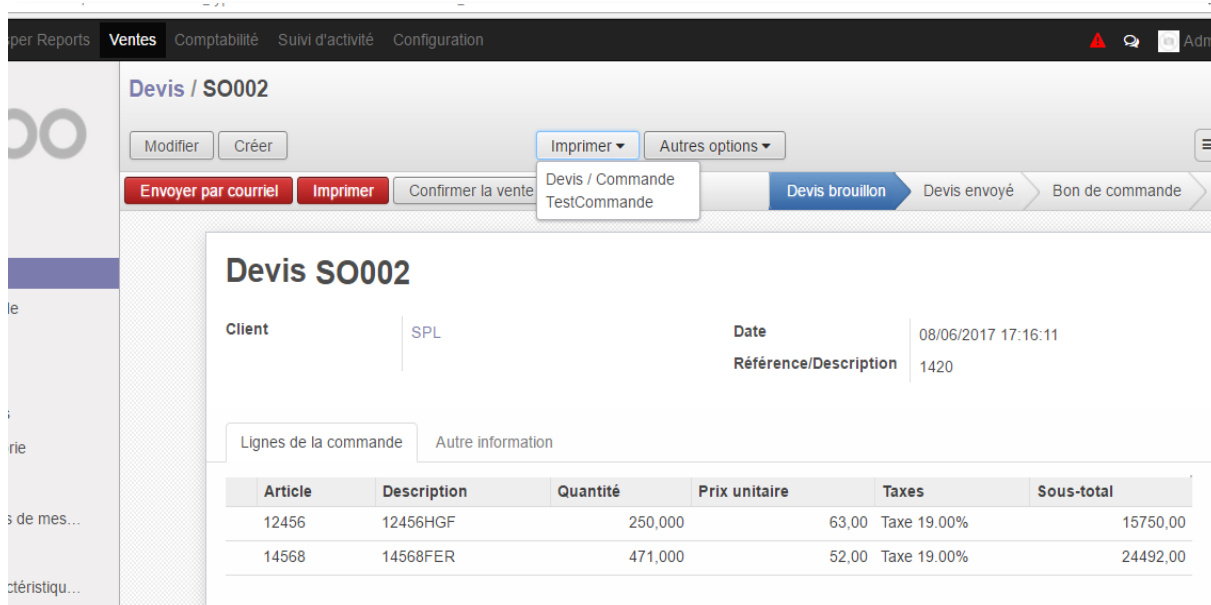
sper Reports Ventes Comptabilité Suivi d'activité Configuration

Adm

Devis / SO002

Modifier Créer

Imprimer ▾ Autres options ▾

Devis / Commande
TestCommande

Envoyer par courriel Imprimer Confirmer la vente

Devis brouillon Devis envoyé Bon de commande

le

rie

s de mes…

ctéristiqu…

Devis SO002

Client SPL

Date 08/06/2017 17:16:11

Référence/Description 1420

Lignes de la commande Autre information

| Article | Description | Quantité | Prix unitaire | Taxes | Sous-total |
|---|---|---|---|---|---|
| 12456 | 12456HGF | 250,000 | 63,00 | Taxe 19.00% | 15750,00 |
| 14568 | 14568FER | 471,000 | 52,00 | Taxe 19.00% | 24492,00 |